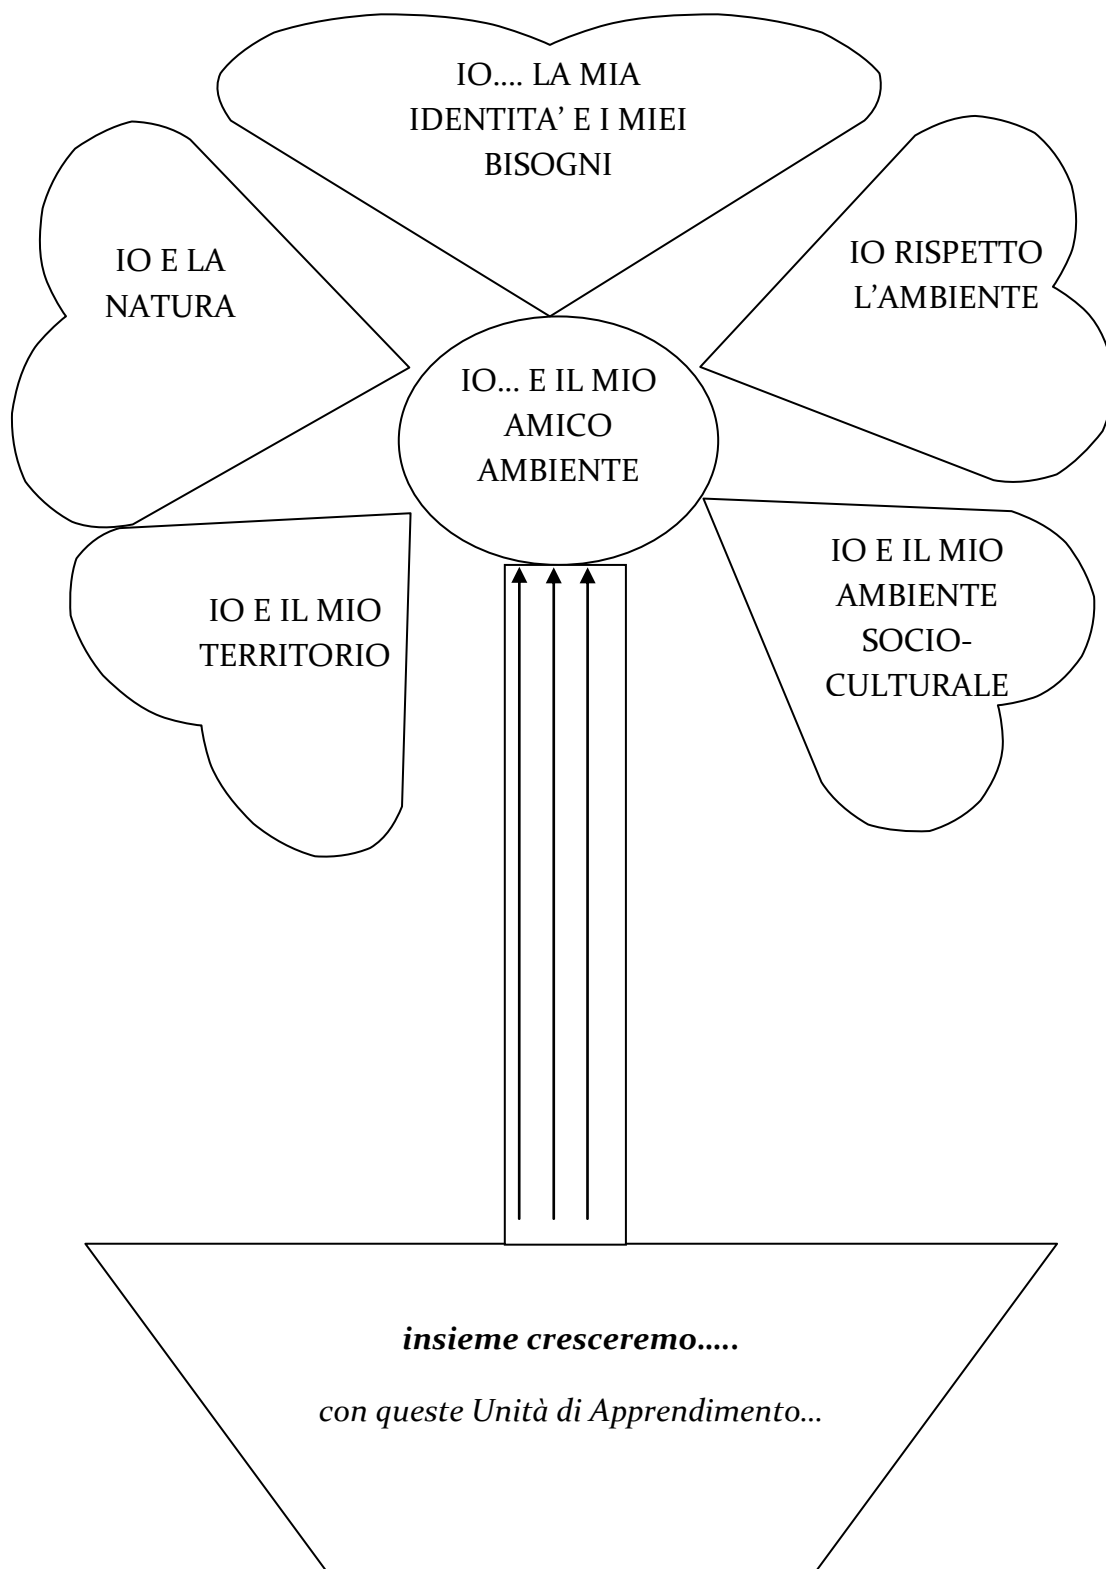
IO.... LA MIA IDENTITA' E I MIEI BISOGNI

IO E LA NATURA

IO RISPETTO L'AMBIENTE

IO... E IL MIO AMICO AMBIENTE

IO E IL MIO TERRITORIO

IO E IL MIO AMBIENTE SOCIO-CULTURALE

***insieme cresceremo.....***

*con queste Unità di Apprendimento...*